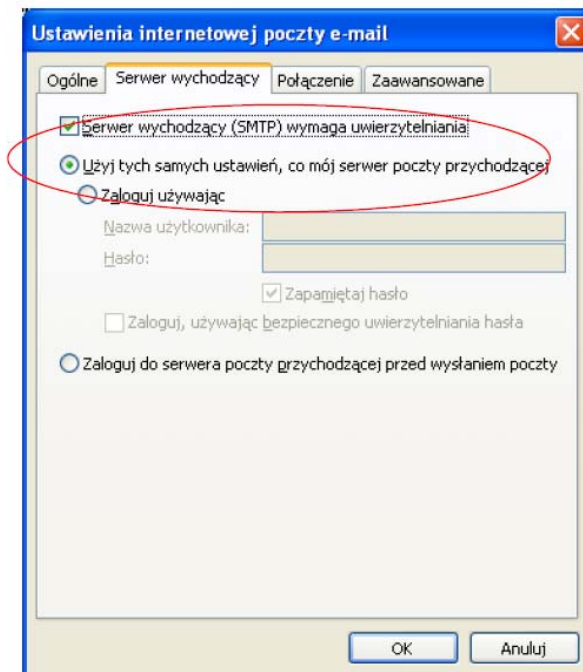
Ustawienia internetowej poczty e-mail

Ogólne | Serwer wychodzący | Połączenie | Zaawansowane

Serwer wychodzący (SMTP) wymaga uwierzytelniania

Użyj tych samych ustawień, co mój serwer poczty przychodzącej

Zaloguj używając

Nazwa użytkownika:

Hasło:

Zapamiętaj hasło

Zaloguj, używając bezpiecznego uwierzytelniania hasła

Zaloguj do serwera poczty przychodzącej przed wysłaniem poczty

OK

Anuluj